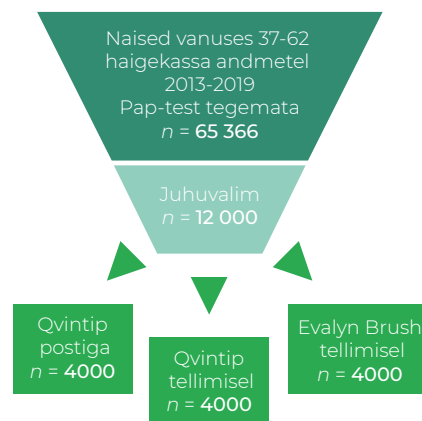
Naised vanuses 37-62 haigekassa andmetel 2013-2019 Pap-test tegemata
$n$ = 65 366

Juhuvalim
$n$ = 12 000

Qvintip postiga
$n$ = 4000

Qvintip tellimisel
$n$ = 4000

Evalyn Brush tellimisel
$n$ = 4000